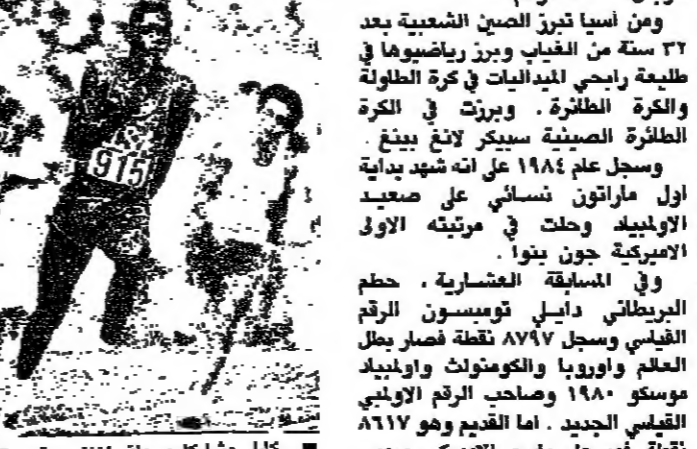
915

ومن اسيا تبرز الصين الشعبية بعد ٣٢ سنة من الغياب وبرز رياضيوها في طليعة رابحي الميداليات في كرة الطاولة والكرة الطائرة . وبرزت في الكرة الطائرة الصينية سبيكر لانغ بينغ .

وسجل عام ١٩٨٤ على انه شهد بداية اول ماراتون نسائي على صعيد الاولمبياد وحلت في مرتبته الاولى الاميركية جون بنوا .

وفي المسابقة العشارية ، حطم البريطاني دايلي تومبسون الرقم القياسي وسجل ٨٧٩٧ نقطة فصار بطل العالم واوروبا والكومنولث واولمبياد موسكو ١٩٨٠ وصاحب الرقم الاولمبي القياسي الجديد . اما القديم وهو ٨٦١٧ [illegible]

■ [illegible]